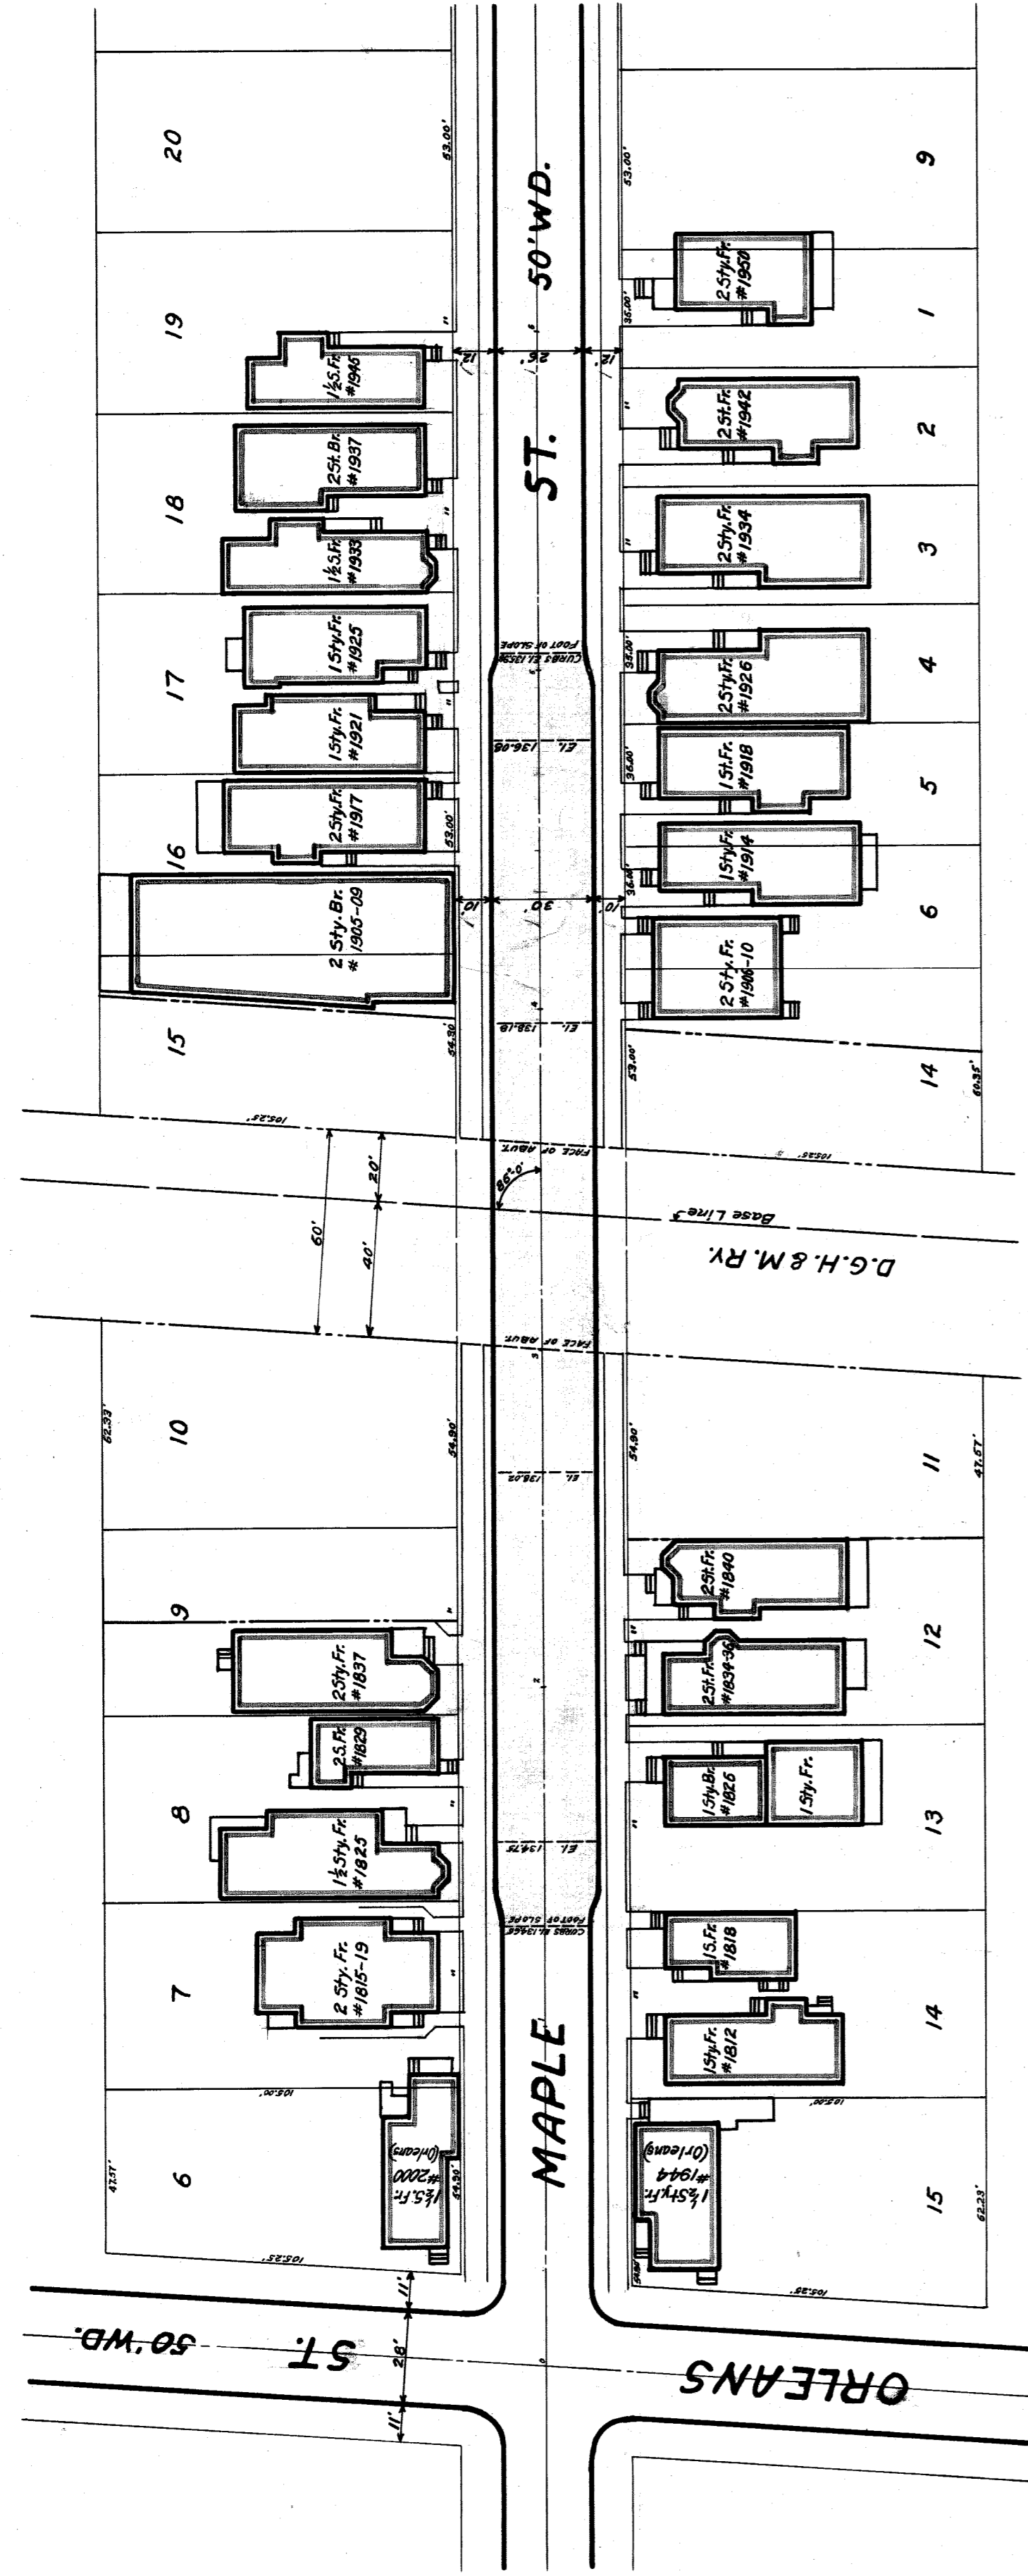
20
53.00'
19
$1\frac{1}{2}$S.Fr. #1946
12'
26'
12'
25t.Br. #1937
18
$1\frac{1}{2}$S.Fr. #1933
1Sty.Fr. #1925
17
1Sty.Fr. #1921
2Sty.Fr. #1917
53.00'
16
2 Sty. Br. # 1905-09
10'
30'
10'
15
54.90'
MAPLE ST. 50'WD.
CURBS EL.139.6 FOOT OF SLOPE
EL. 136.08
EL. 138.18
9
53.00'
2Sty.Fr. #1950
35.00'
1
2St.Fr. #1942
2
2Sty.Fr. #1934
3
36.00'
2Sty.Fr. #1926
4
36.00'
1St.Fr. #1918
5
1Sty.Fr. #1914
36.00'
6
2 Sty. Fr. #1906-10
53.00'
14
60.35'
105.25'
105.25'
FACE OF ABUT.
86°0'
Base Line
D.G.H.&M.RY.
60'
20'
40'
FACE OF ABUT.
62.33'
10
54.90'
EL. 138.02
54.90'
11
47.57'
9
2Sty.Fr. #1837
2S.Fr. #1829
8
$1\frac{1}{2}$Sty.Fr. #1825
7
2 Sty. Fr. #1815-19
6
47.57'
105.00'
$1\frac{1}{2}$S.Fr. #2000 (Orleans)
54.90'
105.25'
EL. 134.75
CURBS EL.134.56 FOOT OF SLOPE
2St.Fr. #1840
12
2St.Fr. #1834-36
1Sty.Br. #1826
1Sty.Fr.
13
1S.Fr. #1818
1Sty.Fr. #1812
14
105.00'
$1\frac{1}{2}$Sty.Fr. #1944 (Orleans)
15
62.23'
105.25'
11'
28'
11'
ST. 50'WD.
ORLEANS